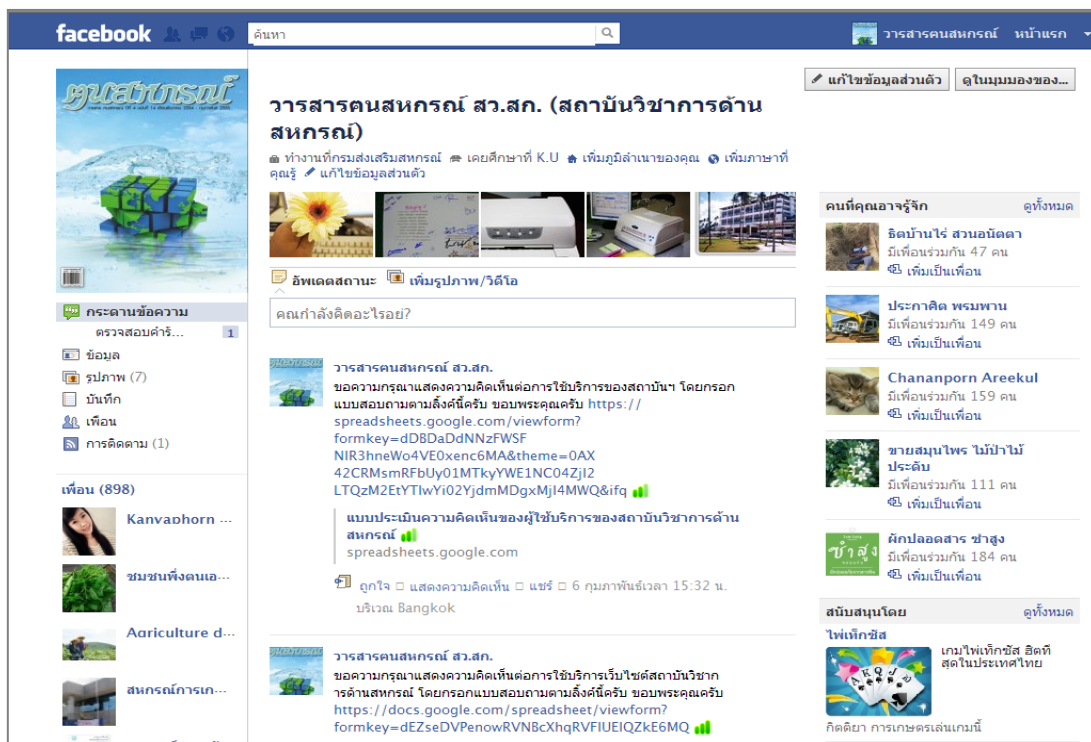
facebook

ค้นหา

วารสารคนสหกรณ์ หน้าแรก

คนสหกรณ์

แก้ไขข้อมูลส่วนตัว

ดูในมุมมองของ...

วารสารคนสหกรณ์ สว.สก. (สถาบันวิชาการด้านสหกรณ์)

ทำงานที่กรมส่งเสริมสหกรณ์ เคยศึกษาที่ K.U เพิ่มภูมิลำเนาของคุณ เพิ่มภาษาที่คุณรู้ แก้ไขข้อมูลส่วนตัว

อัพเดตสถานะ เพิ่มรูปภาพ/วิดีโอ

คุณกำลังคิดอะไรอยู่?

กระดานข้อความ

ตรวจสอบคำร้... 1

ข้อมูล

รูปภาพ (7)

บันทึก

เพื่อน

การติดตาม (1)

เพื่อน (898)

Kanyaphorn ...

ชมชนพึ่งตนเอ...

Agriculture d...

สหกรณ์การเก...

วารสารคนสหกรณ์ สว.สก.

ขอความกรุณาแสดงความคิดเห็นต่อการใช้บริการของสถาบันฯ โดยกรอกแบบสอบถามตามลิ้งค์นี้ครับ ขอบพระคุณครับ https://spreadsheets.google.com/viewform?formkey=dDBDaDdNNzFWSFNIR3hneWo4VE0xenc6MA&theme=0AX42CRMsmRFbUy01MTkyYWE1NC04ZjI2LTQzM2EtYTIwYi02YjdmMDgxMjI4MWQ&ifq

แบบประเมินความคิดเห็นของผู้ใช้บริการของสถาบันวิชาการด้านสหกรณ์

spreadsheets.google.com

ถูกใจ · แสดงความคิดเห็น · แชร์ · 6 กุมภาพันธ์เวลา 15:32 น. บริเวณ Bangkok

วารสารคนสหกรณ์ สว.สก.

ขอความกรุณาแสดงความคิดเห็นต่อการใช้บริการเว็บไซต์สถาบันวิชาการด้านสหกรณ์ โดยกรอกแบบสอบถามตามลิ้งค์นี้ครับ ขอบพระคุณครับ https://docs.google.com/spreadsheet/viewform?formkey=dEZseDVPenowRVNBcXhqRVFIUEIQZkE6MQ

คนที่คุณอาจรู้จัก

ดูทั้งหมด

ธิตบ้านไร่ สวนอนัตตา

มีเพื่อนร่วมกัน 47 คน

เพิ่มเป็นเพื่อน

ประกาศิต พรมพาน

มีเพื่อนร่วมกัน 149 คน

เพิ่มเป็นเพื่อน

Chananporn Areekul

มีเพื่อนร่วมกัน 159 คน

เพิ่มเป็นเพื่อน

ขายสมุนไพร ไม้ป่าไม้ประดับ

มีเพื่อนร่วมกัน 111 คน

เพิ่มเป็นเพื่อน

ผักปลอดสาร ชำสูง

มีเพื่อนร่วมกัน 184 คน

เพิ่มเป็นเพื่อน

สนับสนุนโดย

ดูทั้งหมด

ไพ่เท็กซัส

เกมไพ่เท็กซัส ฮิตที่สุดในประเทศไทย

กิตติยา การเกษตรเล่นเกมนี้